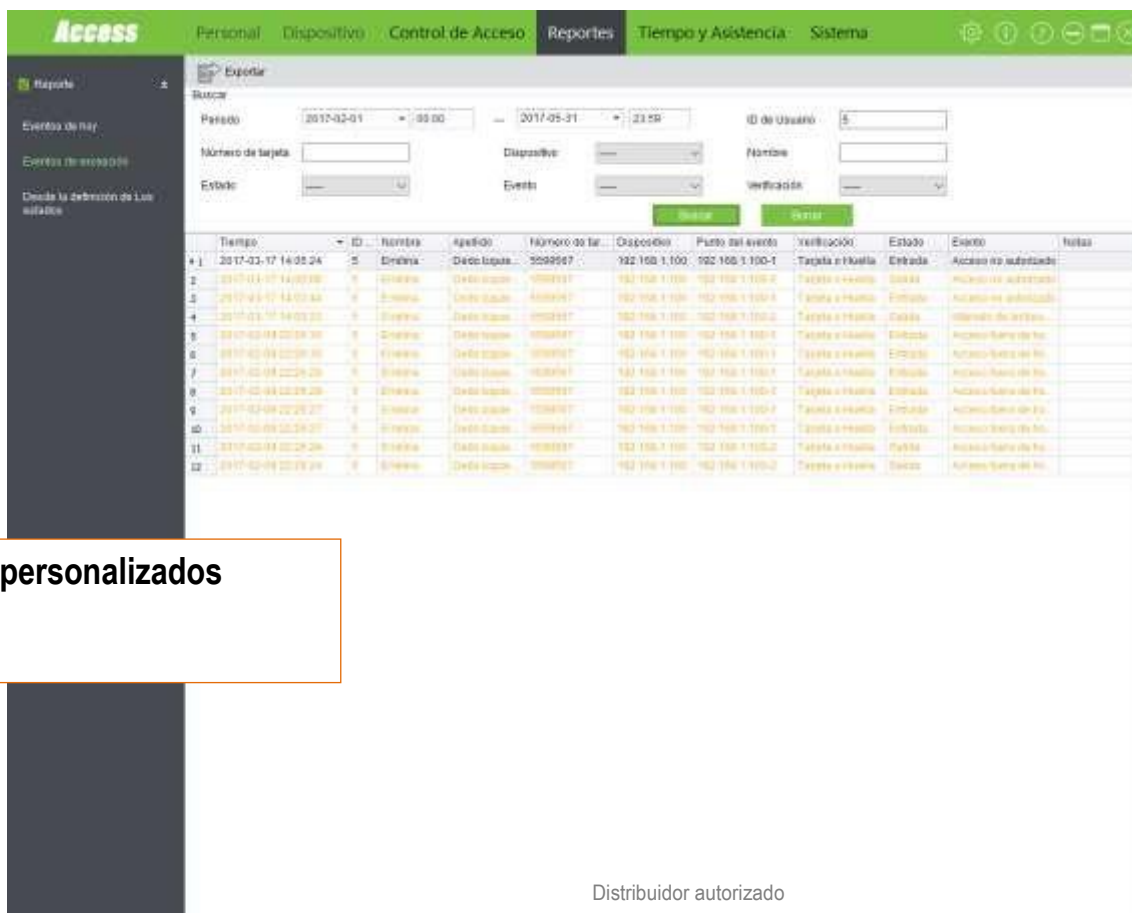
Access

Personal Dispositivo Control de Acceso Reportes Tiempo y Asistencia Sistema

Reporte

Eventos de hoy

Eventos de excepción

Desde la definición de Los estados

Exportar

Buscar

Periodo 2017-02-01 00:00 — 2017-05-31 23:59 ID de Usuario 5

Número de tarjeta Dispositivo Nombre

Estado Evento Verificación

Buscar Borrar

| | Tiempo | ID... | Nombre | Apellido | Número de tar... | Dispositivo | Punto del evento | Verificación | Estado | Evento | Notas |
|---|---|---|---|---|---|---|---|---|---|---|---|
| 1 | 2017-03-17 14:05:24 | 5 | Emilina | Dado baque... | 5599567 | 192.168.1.100 | 192.168.1.100-1 | Tarjeta o Huella | Entrada | Acceso no autorizado | |
| 2 | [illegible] | 5 | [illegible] | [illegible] | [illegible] | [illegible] | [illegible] | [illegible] | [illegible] | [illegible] | |
| 3 | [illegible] | 5 | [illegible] | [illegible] | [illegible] | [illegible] | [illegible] | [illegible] | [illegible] | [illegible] | |
| 4 | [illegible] | 5 | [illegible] | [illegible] | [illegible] | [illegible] | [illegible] | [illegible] | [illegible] | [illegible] | |
| 5 | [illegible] | 5 | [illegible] | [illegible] | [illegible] | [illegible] | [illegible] | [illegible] | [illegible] | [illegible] | |
| 6 | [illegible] | 5 | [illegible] | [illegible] | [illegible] | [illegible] | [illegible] | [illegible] | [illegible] | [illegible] | |
| 7 | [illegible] | 5 | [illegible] | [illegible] | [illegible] | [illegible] | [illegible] | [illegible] | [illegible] | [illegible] | |
| 8 | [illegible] | 5 | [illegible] | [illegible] | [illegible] | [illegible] | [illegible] | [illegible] | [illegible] | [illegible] | |
| 9 | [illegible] | 5 | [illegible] | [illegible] | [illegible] | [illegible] | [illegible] | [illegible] | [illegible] | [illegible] | |
| 10 | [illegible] | 5 | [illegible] | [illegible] | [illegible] | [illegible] | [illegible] | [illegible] | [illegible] | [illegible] | |
| 11 | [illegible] | 5 | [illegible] | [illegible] | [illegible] | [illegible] | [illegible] | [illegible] | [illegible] | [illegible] | |
| 12 | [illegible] | 5 | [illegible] | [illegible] | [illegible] | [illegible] | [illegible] | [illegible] | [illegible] | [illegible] | |

personalizados

Distribuidor autorizado